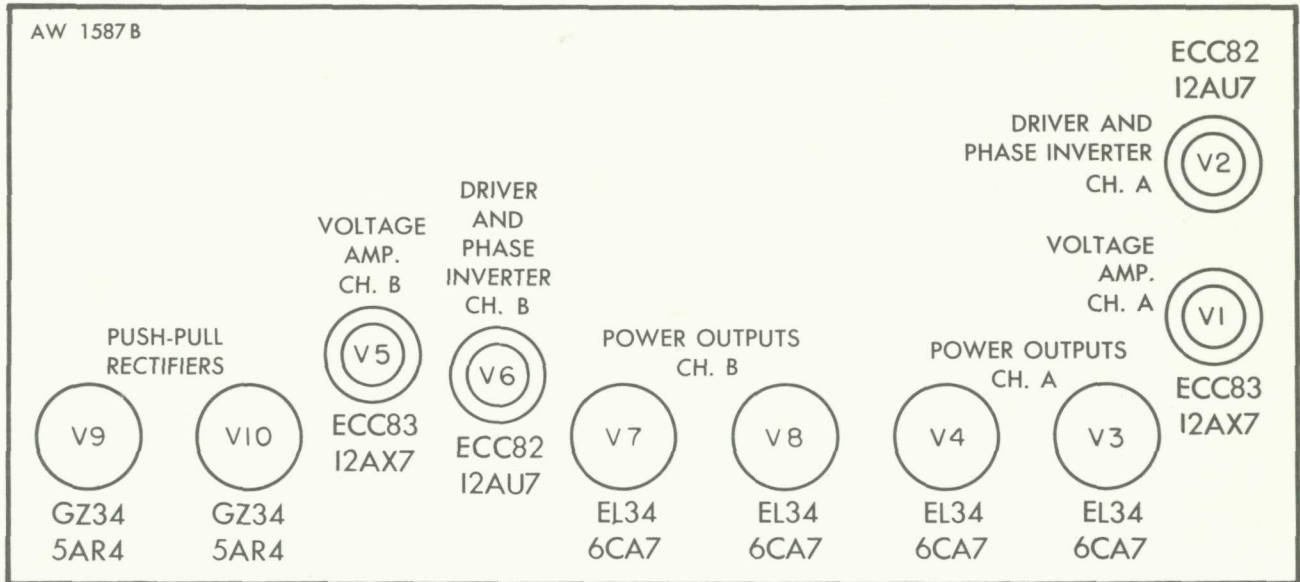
AW 1587 B

ECC82
I2AU7

DRIVER AND
PHASE INVERTER
CH. A

V2

VOLTAGE
AMP.
CH. A

VI

ECC83
I2AX7

DRIVER
AND
PHASE
INVERTER
CH. B

VOLTAGE
AMP.
CH. B

PUSH-PULL
RECTIFIERS

V9

GZ34
5AR4

VI0

GZ34
5AR4

V5

ECC83
I2AX7

V6

ECC82
I2AU7

POWER OUTPUTS
CH. B

V7

EL34
6CA7

V8

EL34
6CA7

POWER OUTPUTS
CH. A

V4

EL34
6CA7

V3

EL34
6CA7